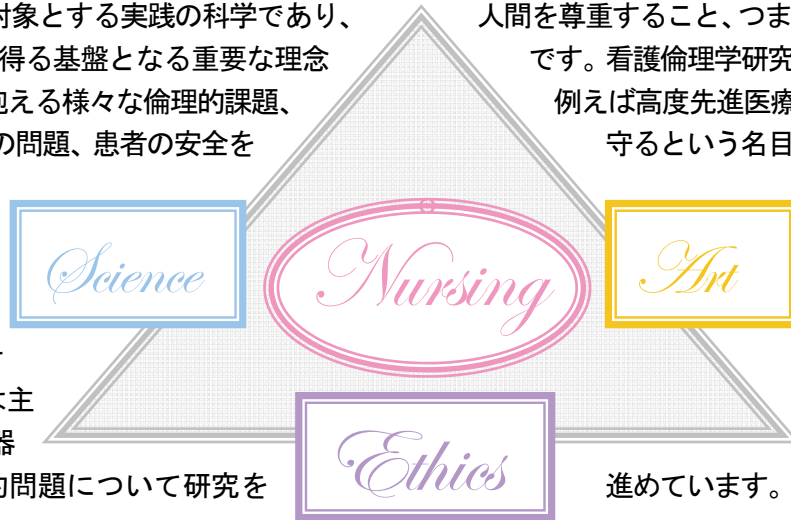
対象とする実践の科学であり、
得る基盤となる重要な理念
抱える様々な倫理的課題、
の問題、患者の安全を

人間を尊重すること、つま
です。看護倫理学研究
例えば高度先進医療
守るという名目

Science

Nursing

Art

大主
器
的問題について研究を

Ethics

進めています。